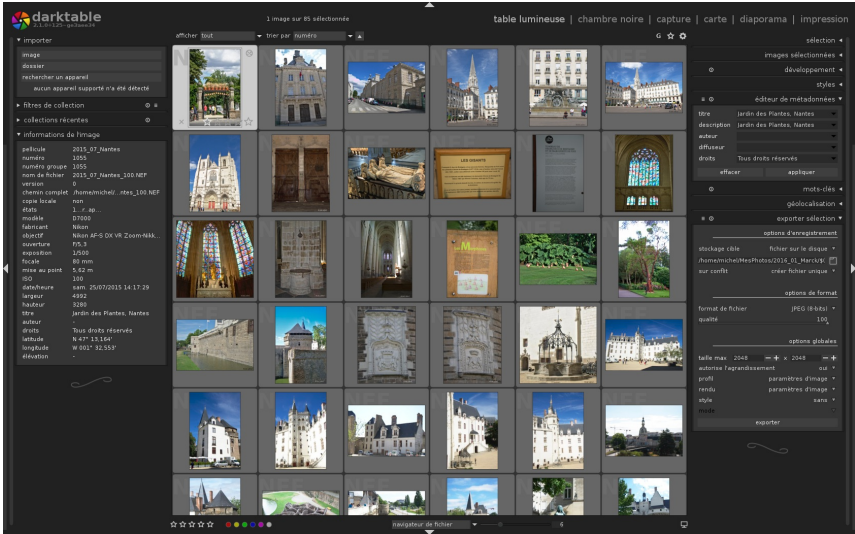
darktable
2.1.0+125~ge3eee34

1 image sur 85 sélectionnée

table lumineuse | chambre noire | capture | carte | diaporama | impression

importer
image
dossier
rechercher un appareil
aucun appareil supporté n'a été détecté

filtres de collection
collections récentes
informations de l'image

| | |
|---|---|
| pellicule | 2015_07_Nantes |
| numéro | 1055 |
| numéro groupe | 1055 |
| nom de fichier | 2015_07_Nantes_100.NEF |
| version | 0 |
| chemin complet | /home/michel/...ntes_100.NEF |
| copie locale | non |
| états | 1...r..ap... |
| modèle | D7000 |
| fabricant | Nikon |
| objectif | Nikon AF-S DX VR Zoom-Nikk... |
| ouverture | F/5.3 |
| exposition | 1/500 |
| focale | 80 mm |
| mise au point | 5.62 m |
| ISO | 100 |
| date/heure | sam. 25/07/2015 14:17:29 |
| largeur | 4992 |
| hauteur | 3280 |
| titre | Jardin des Plantes, Nantes |
| auteur | - |
| droits | Tous droits réservés |
| latitude | N 47° 13.164' |
| longitude | W 001° 32.553' |
| élévation | - |

afficher tout
trier par numéro

LES GRANITS

navigateur de fichier
6

sélection
images sélectionnées
développement
styles
éditeur de métadonnées
titre Jardin des Plantes, Nantes
description Jardin des Plantes, Nantes
auteur
diffuseur
droits Tous droits réservés
effacer
appliquer
mots-clés
géolocalisation
exporter sélection
options d'enregistrement
stockage cible fichier sur le disque
/home/michel/MesPhotos/2016_01_Marck/$(
sur conflit créer fichier unique
options de format
format de fichier JPEG (8-bits)
qualité 100
options globales
taille max 2048 x 2048
autoriser l'agrandissement oui
profil paramètres d'image
rendu paramètres d'image
style sans
mode
exporter